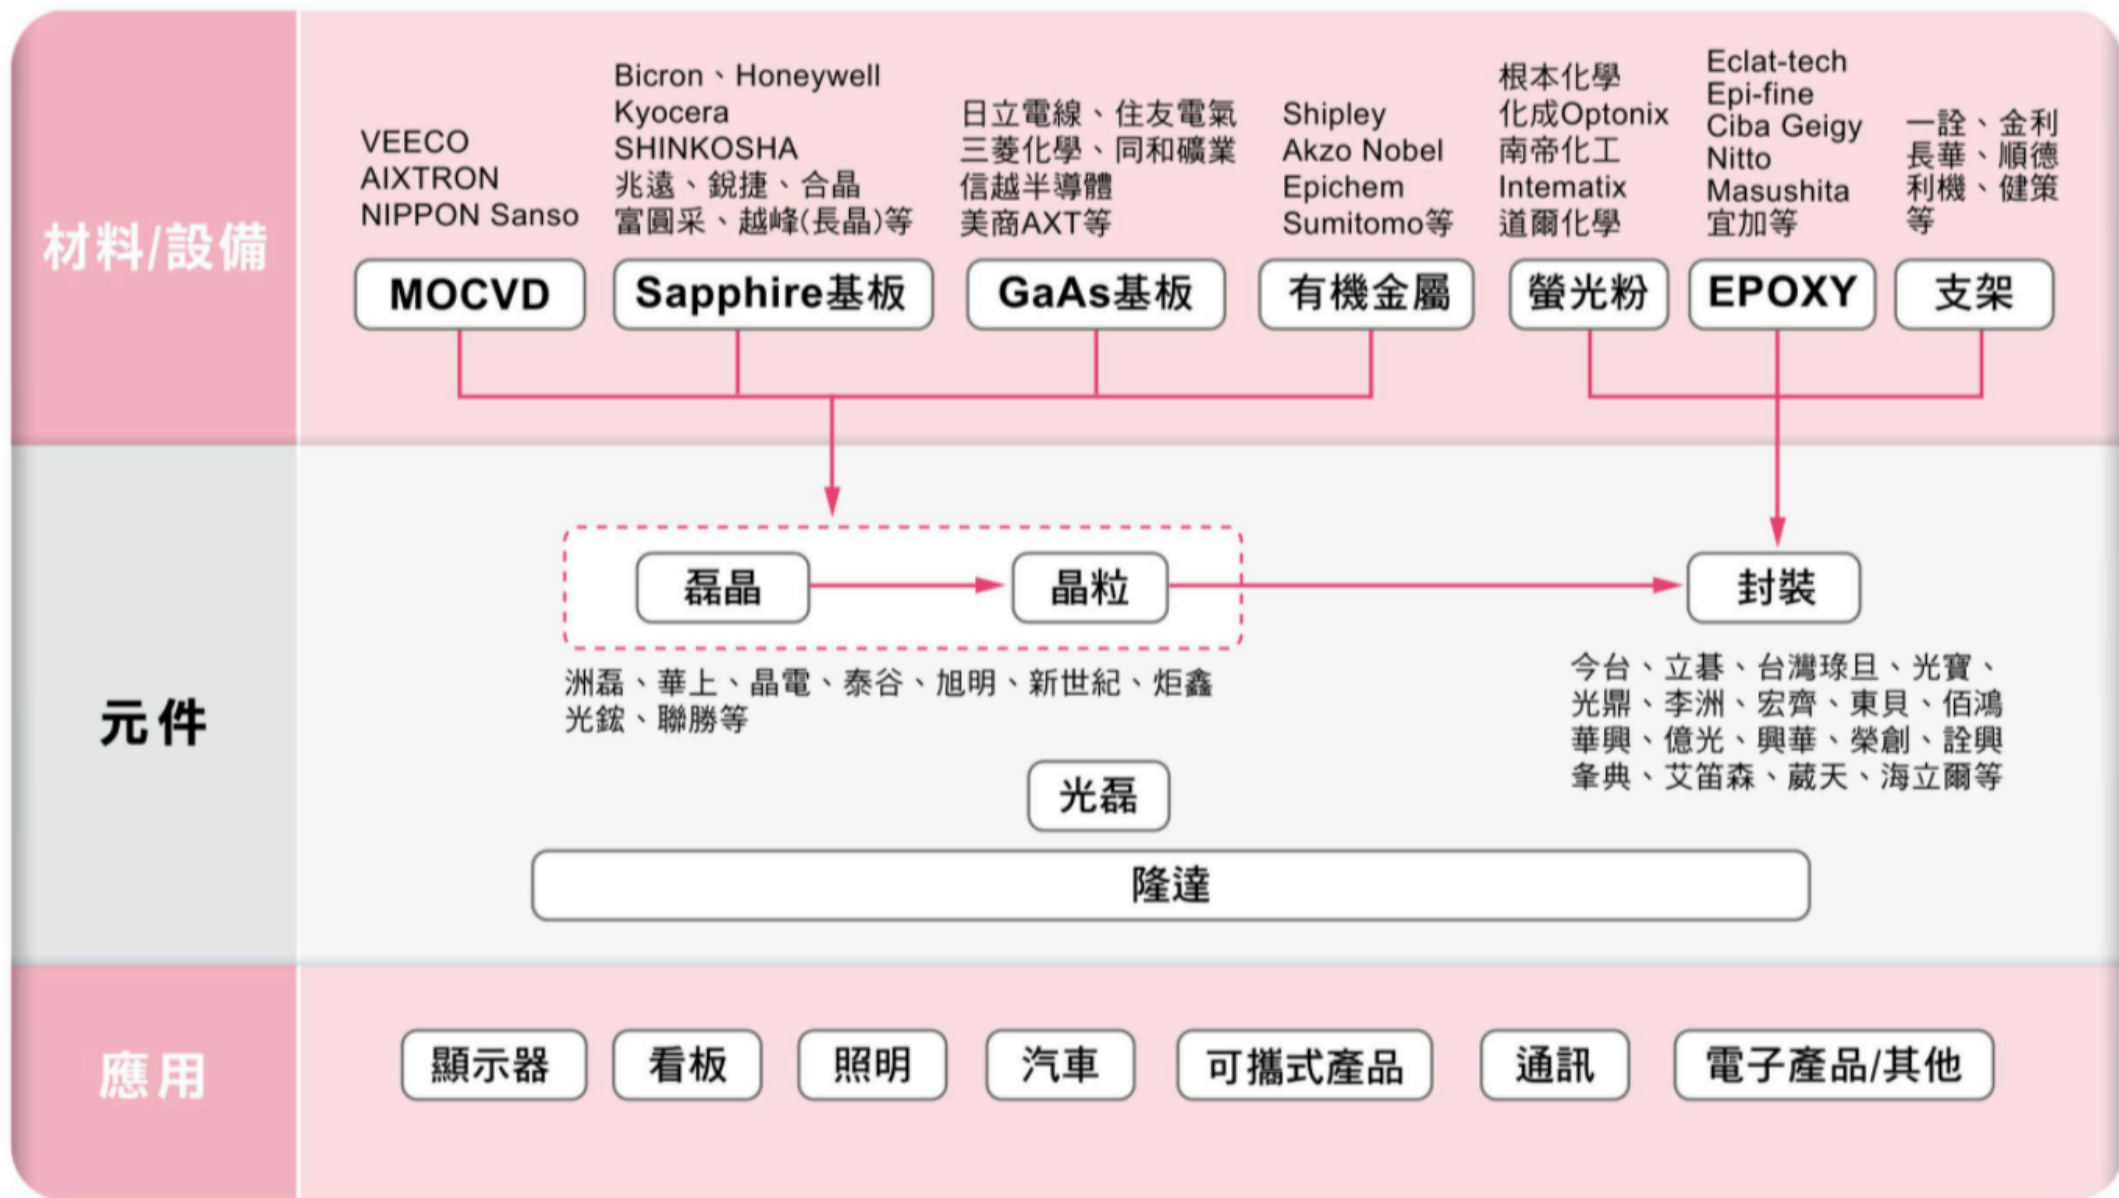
材料/設備

VEECO
AIXTRON
NIPPON Sanso

Bicron、Honeywell
Kyocera
SHINKOSHA
兆遠、銳捷、合晶
富圓采、越峰(長晶)等

日立電線、住友電氣
三菱化學、同和礦業
信越半導體
美商AXT等

Shipley
Akzo Nobel
Epichem
Sumitomo等

根本化學
化成Optonix
南帝化工
Intematix
道爾化學

Eclat-tech
Epi-fine
Ciba Geigy
Nitto
Masushita
宜加等

一詮、金利
長華、順德
利機、健策
等

MOCVD
Sapphire基板
GaAs基板
有機金屬
螢光粉
EPOXY
支架

元件

磊晶
晶粒
封裝

洲磊、華上、晶電、泰谷、旭明、新世紀、炬鑫
光鋐、聯勝等

今台、立碁、台灣琭旦、光寶、
光鼎、李洲、宏齊、東貝、佰鴻
華興、億光、興華、榮創、詮興
夆典、艾笛森、葳天、海立爾等

光磊
隆達

應用

顯示器
看板
照明
汽車
可攜式產品
通訊
電子產品/其他